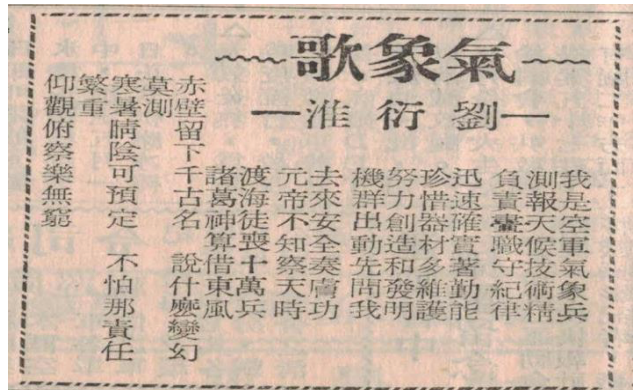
氣象歌

—劉衍淮—

我是空軍氣象兵
測報天候技術精
負責盡職守紀律
迅速確實著勤能
珍惜器材多維護
努力創造和發明
機群出動先問我
去來安全奏膚功
元帝不知察天時
渡海徒喪十萬兵
諸葛神算借東風
說什麼變幻
赤壁留下千古名
莫測
寒暑晴陰可預定
不怕那責任
繁重
仰觀俯察樂無窮